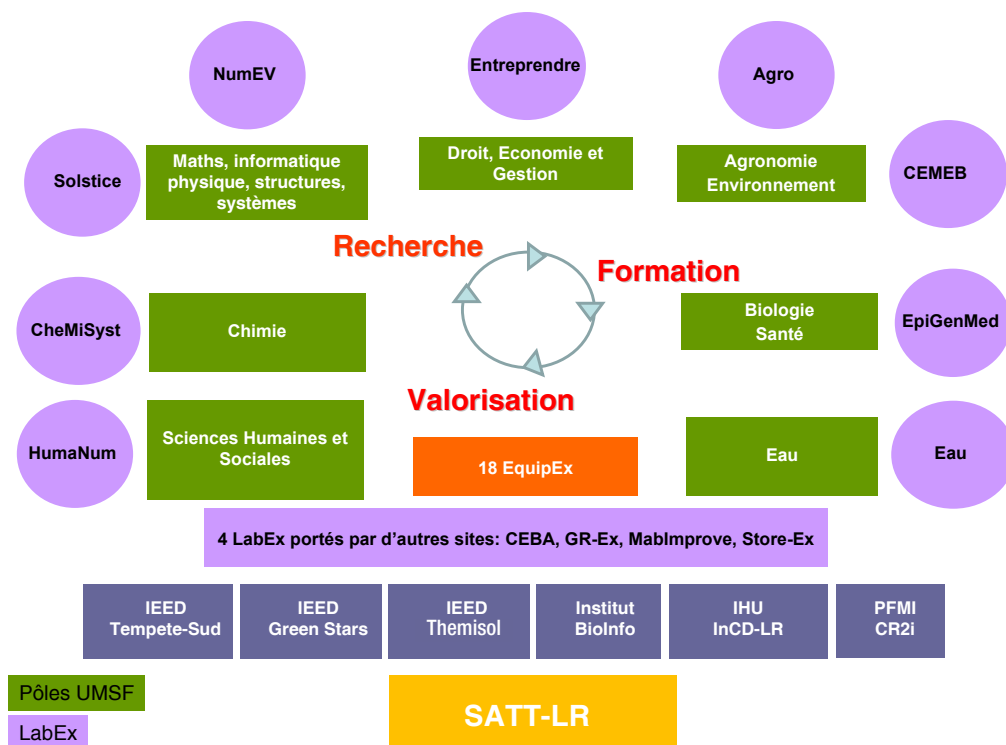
NumEV

Entreprendre

Agro

Solstice

Maths, informatique physique, structures, systèmes

Droit, Economie et Gestion

Agronomie Environnement

CEMEB

Recherche

Formation

CheMiSyst

Chimie

Biologie Santé

EpiGenMed

Valorisation

HumaNum

Sciences Humaines et Sociales

18 EquipEx

Eau

Eau

4 LabEx portés par d'autres sites: CEBA, GR-Ex, MabImprove, Store-Ex

IEED Tempete-Sud

IEED Green Stars

IEED Themisol

Institut BioInfo

IHU InCD-LR

PFMI CR2i

Pôles UMSF

LabEx

SATT-LR